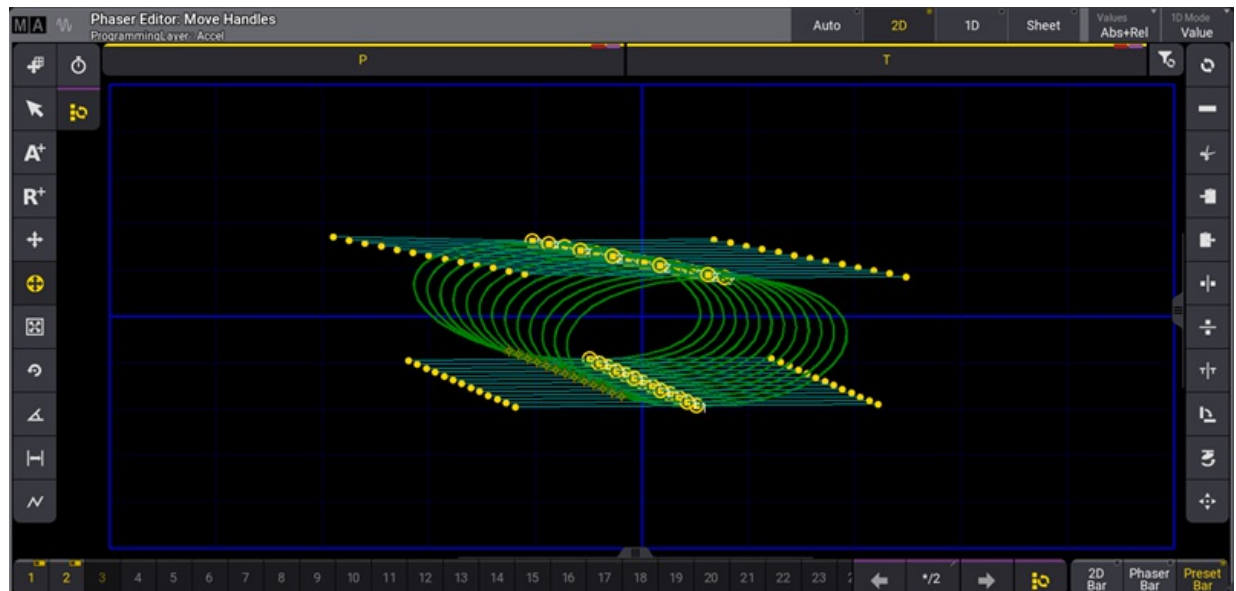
Phaser Editor: Move Handles
ProgrammingLayer: Accel

Auto
2D
1D
Sheet
Values
Abs+Rel
1D Mode
Value

P
T

A+
R+

1 2 3 4 5 6 7 8 9 10 11 12 13 14 15 16 17 18 19 20 21 22 23

*/2

2D Bar
Phaser Bar
Preset Bar